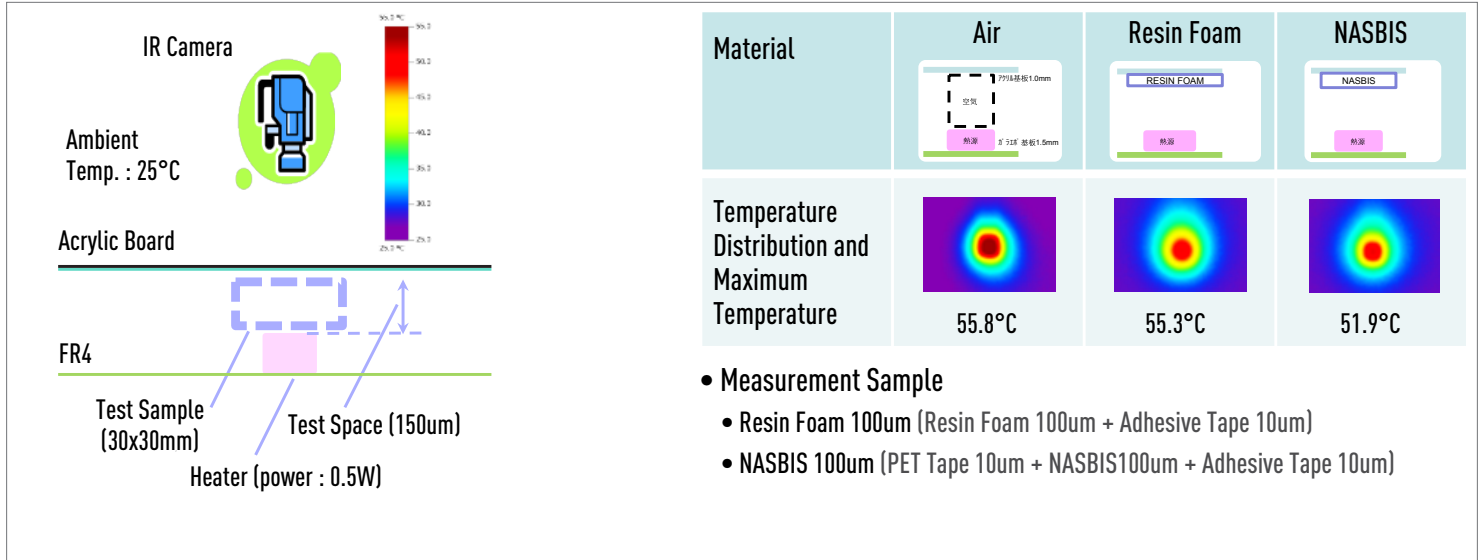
IR Camera

55.2 ℃ 55.0 50.0 45.0 40.0 35.0 30.0 25.0 25.2 ℃

Ambient Temp. : 25°C

Acrylic Board

FR4

Test Sample (30x30mm)

Test Space (150um)

Heater (power : 0.5W)

| Material | Air | Resin Foam | NASBIS |
|---|---|---|---|
| | アクリル基板1.0mm 空気 熱源 ガラエポ基板1.5mm | RESIN FOAM 熱源 | NASBIS 熱源 |
| Temperature Distribution and Maximum Temperature | 55.8°C | 55.3°C | 51.9°C |

• Measurement Sample
• Resin Foam 100um (Resin Foam 100um + Adhesive Tape 10um)
• NASBIS 100um (PET Tape 10um + NASBIS100um + Adhesive Tape 10um)